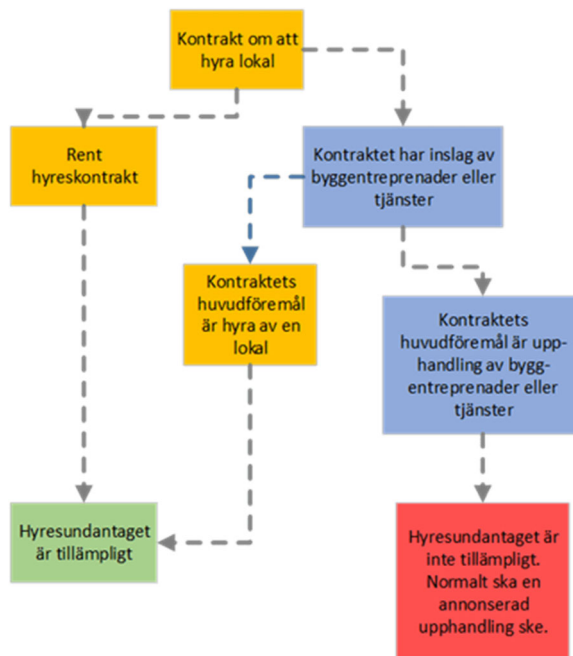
Kontrakt om att hyra lokal

Rent hyreskontrakt

Kontraktet har inslag av byggentreprenader eller tjänster

Kontraktets huvudföremål är hyra av en lokal

Kontraktets huvudföremål är upphandling av byggentreprenader eller tjänster

Hyresundantaget är tillämpligt

Hyresundantaget är inte tillämpligt. Normalt ska en annonserad upphandling ske.